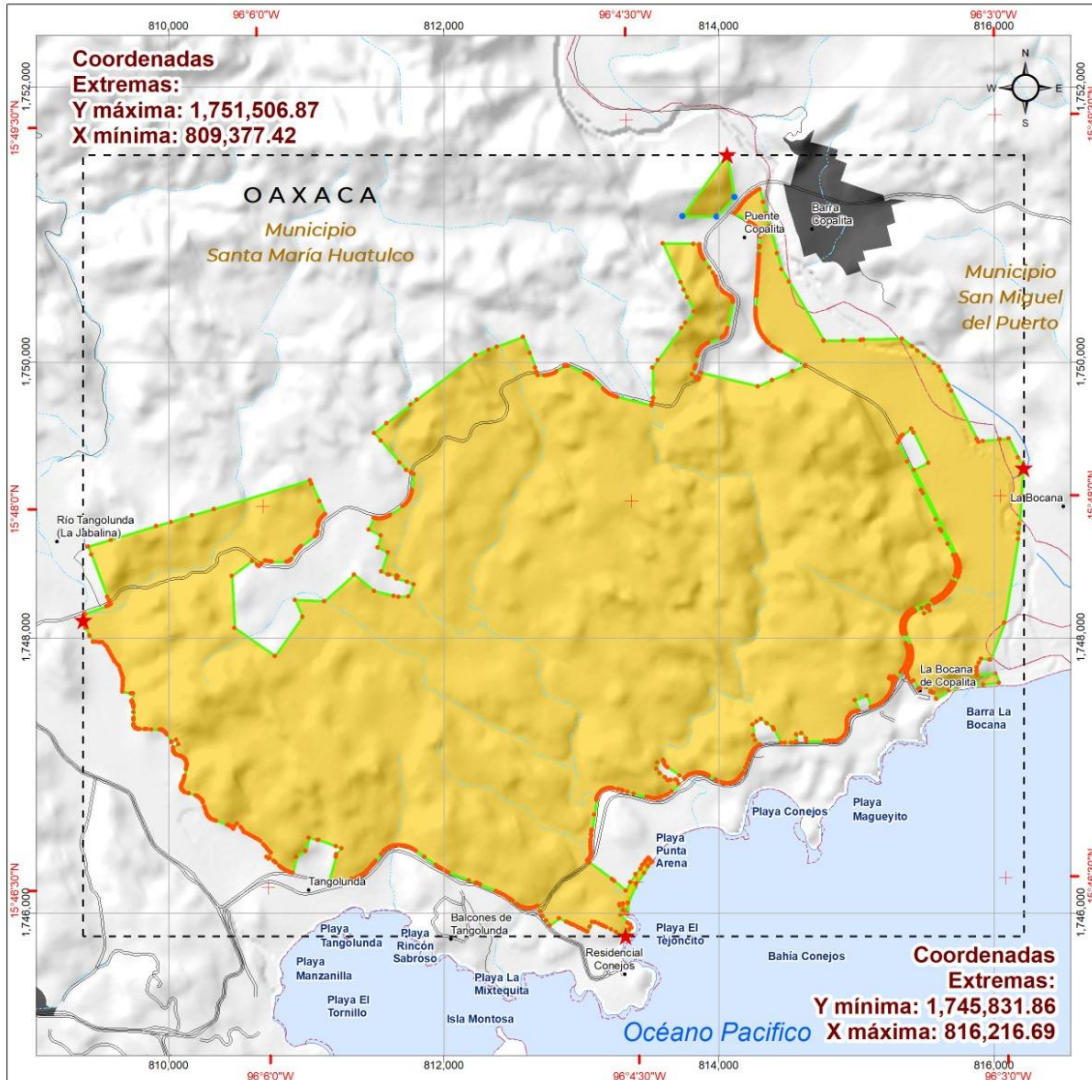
810,000
96°6'0"W
812,000
96°4'30"W
814,000
96°3'0"W
816,000

Coordenadas Extremas:
Y máxima: 1,751,506.87
X mínima: 809,377.42

1,752,000
15°49'30"N
1,750,000
15°48'0"N
1,748,000
15°46'30"N
1,746,000

N
W
E
S

OAXACA
Municipio Santa María Huatulco

Puente Copalita
Barra Copalita

Municipio San Miguel del Puerto

La Bocana
Río Tangolunda (La Jabalina)
La Bocana de Copalita
Barra La Bocana
Playa Conejos
Playa Magueyito
Playa Punta Arena
Tangolunda
Balcones de Tangolunda
Playa El Tejoncito
Playa Tangolunda
Playa Rincón Sabroso
Residencial Conejos
Bahía Conejos
Playa Manzanilla
Playa La Mixtequita
Playa El Tornillo
Isla Montosa
Océano Pacífico

Coordenadas Extremas:
Y mínima: 1,745,831.86
X máxima: 816,216.69

810,000
96°6'0"W
812,000
96°4'30"W
814,000
816,000
96°3'0"W